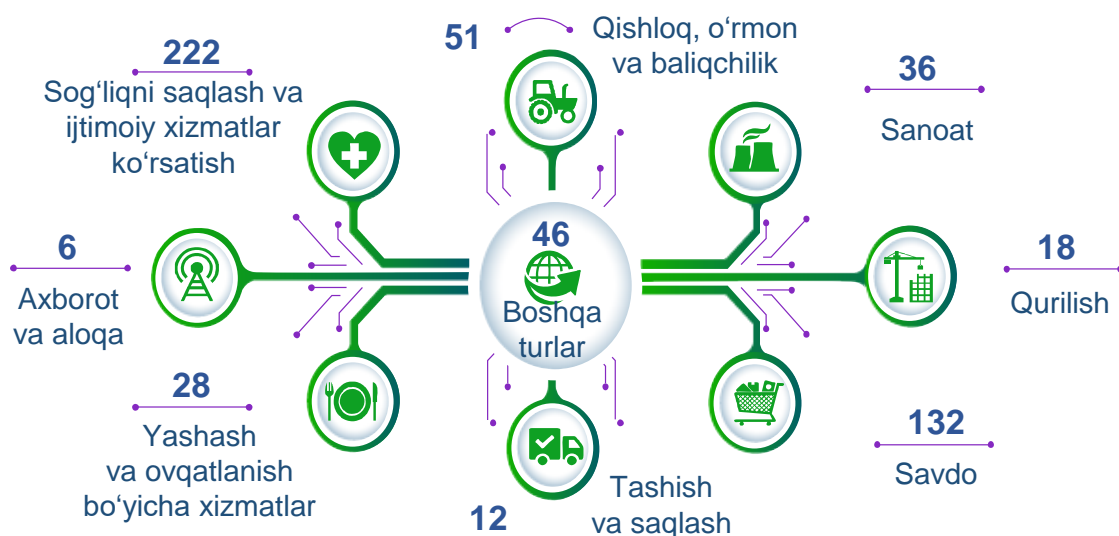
222

Sog‘liqni saqlash va ijtimoiy xizmatlar ko‘rsatish

51

Qishloq, o‘rmon va baliqchilik

36

Sanoat

6

Axborot va aloqa

46

Boshqa turlar

18

Qurilish

28

Yashash va ovqatlanish bo‘yicha xizmatlar

132

Savdo

12

Tashish va saqlash